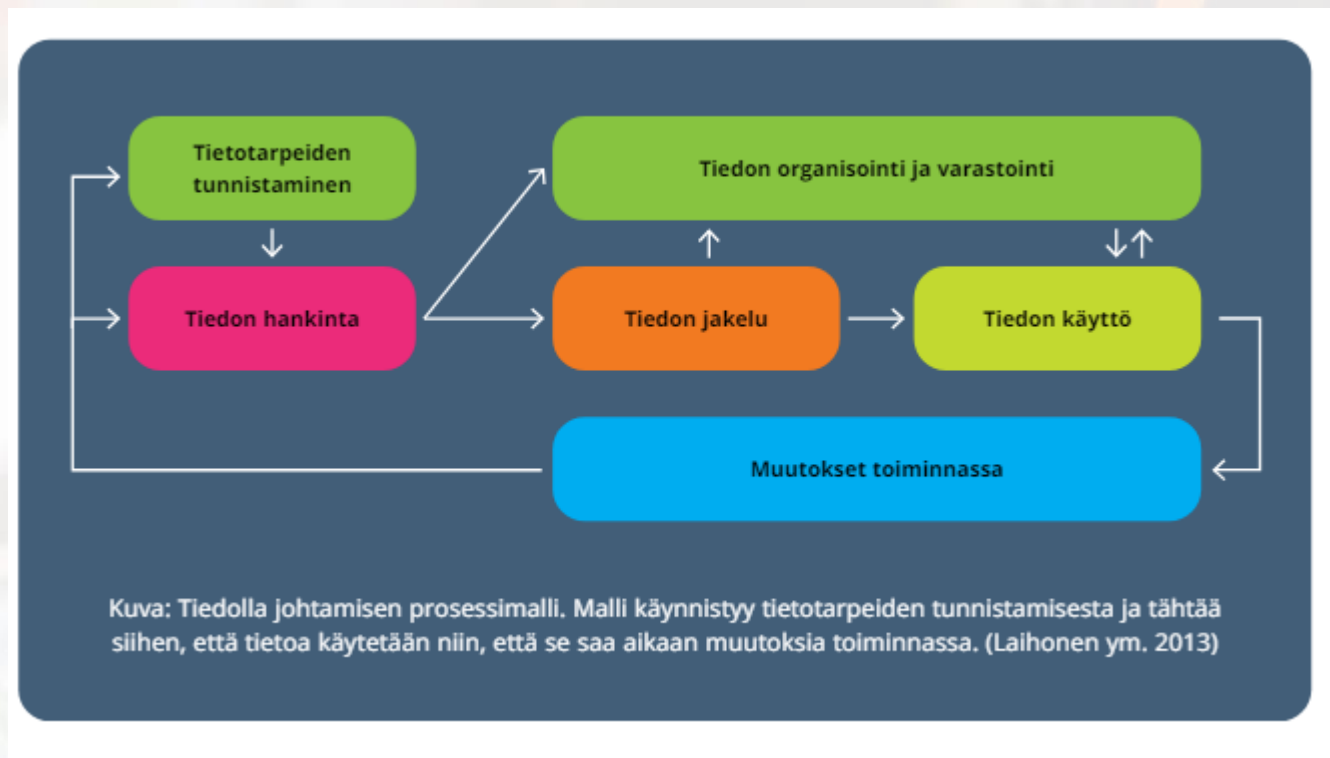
Tietotarpeiden tunnistaminen

Tiedon organisointi ja varastointi

Tiedon hankinta

Tiedon jakelu

Tiedon käyttö

Muutokset toiminnassa

Kuva: Tiedolla johtamisen prosessimalli. Malli käynnistyy tietotarpeiden tunnistamisesta ja tähtää siihen, että tietoa käytetään niin, että se saa aikaan muutoksia toiminnassa. (Laihonen ym. 2013)